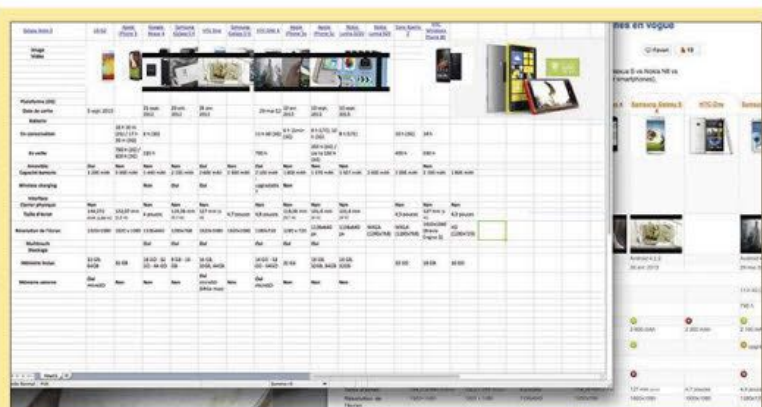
Galaxy Note 3
LG G2
Apple iPhone 5
Google Nexus 4
Samsung Galaxy S4
HTC One
Samsung Galaxy S3
HTC ONE X
Apple iPhone 5s
Apple iPhone 5c
Nokia Lumia 1020
Nokia Lumia 925
Sony Xperia Z
HTC Windows Phone 8X

Image
Vidéo
Plateforme (OS)
Date de sortie
Batterie
En conversation
En veille
Amovible
Capacité batterie
Wireless charging
Interface
Clavier physique
Taille d'écran
Résolution de l'écran
Multitouch
Stockage
Mémoire Vive
Mémoire externe

Oui
Non
Oui
Non
Oui
Oui
Oui
Non

4,3 pouces
4,7 pouces
4,5 pouces

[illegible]

es en vogue

Favori
13

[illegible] vs Nokia N8 vs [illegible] smartphones).

Samsung Galaxy S
HTC One

Android 4.1.2
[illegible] 2013

2 600 mAh
2 300 mAh

4,7 pouces
1920x1080

Taille d'écran
Résolution de l'écran

Sheet1
Mode Normal
Somme=0